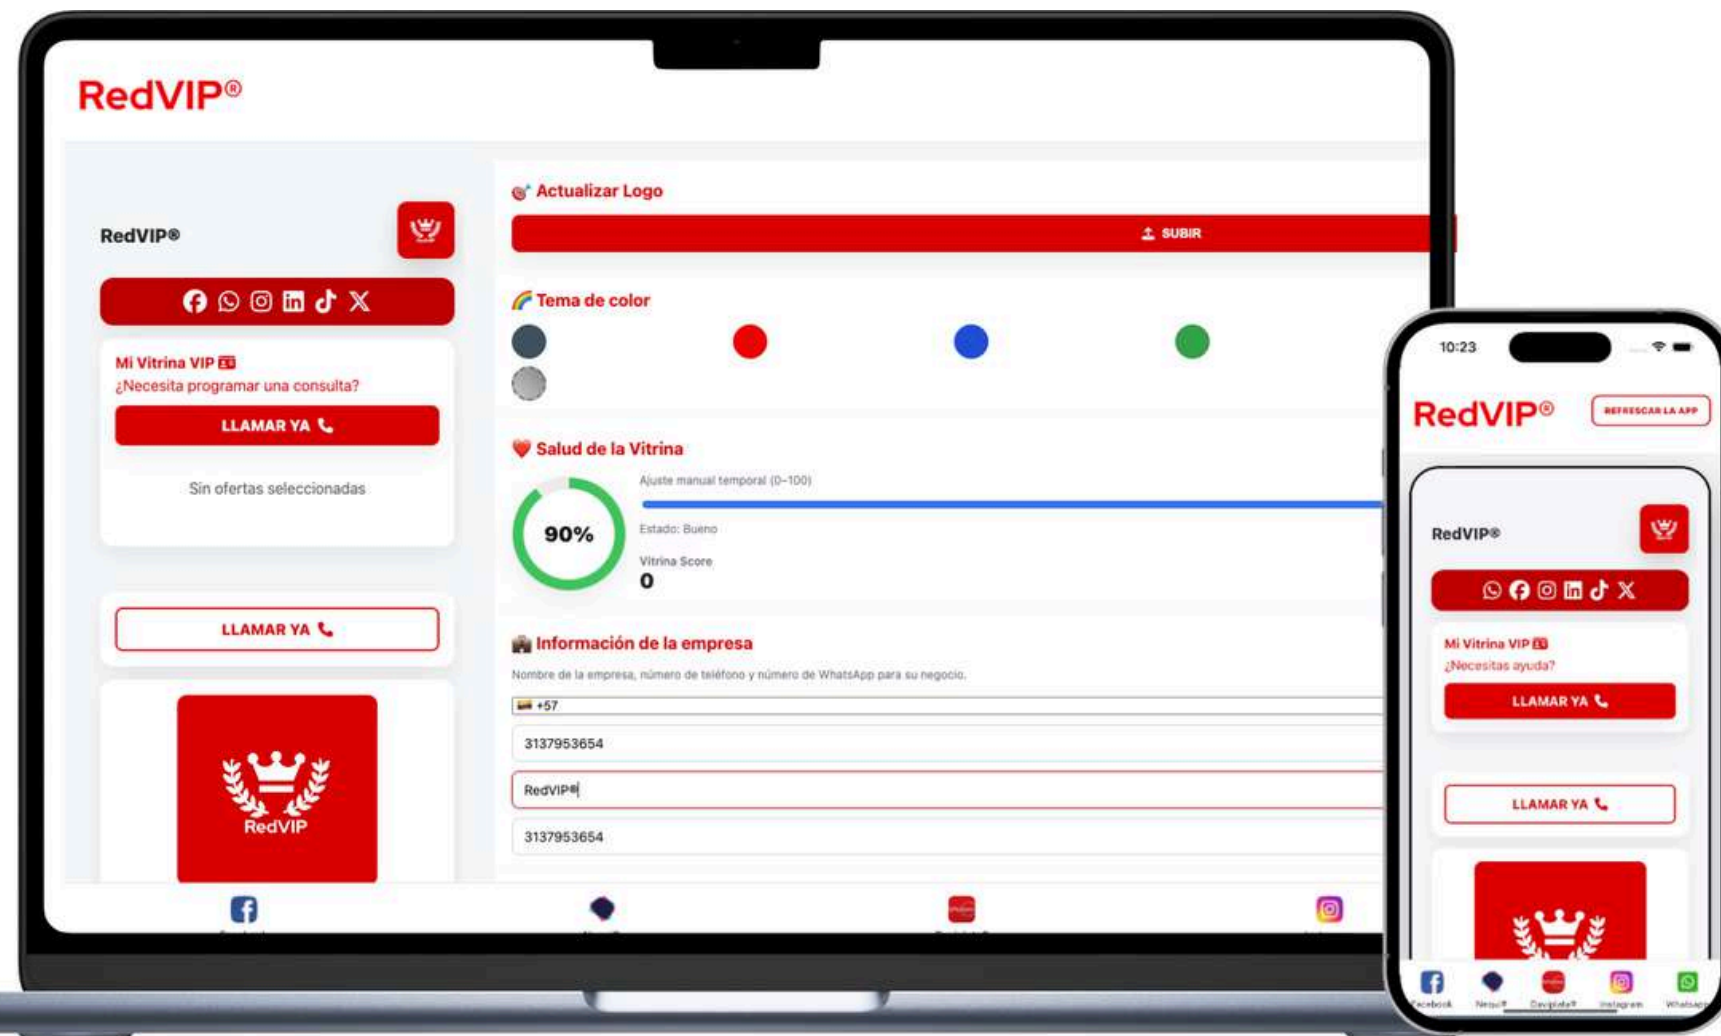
RedVIP®

RedVIP®

Mi Vitrina VIP
¿Necesita programar una consulta?

LLAMAR YA

Sin ofertas seleccionadas

LLAMAR YA

RedVIP

Actualizar Logo

SUBIR

Tema de color

Salud de la Vitrina

90%

Ajuste manual temporal (0–100)

Estado: Bueno

Vitrina Score
0

Información de la empresa

Nombre de la empresa, número de teléfono y número de WhatsApp para su negocio.

+57

3137953654

RedVIP®

3137953654

10:23

RedVIP®

REFRESCAR LA APP

RedVIP®

Mi Vitrina VIP
¿Necesitas ayuda?

LLAMAR YA

LLAMAR YA

Facebook Nequi® Daviplata® Instagram Whatsapp